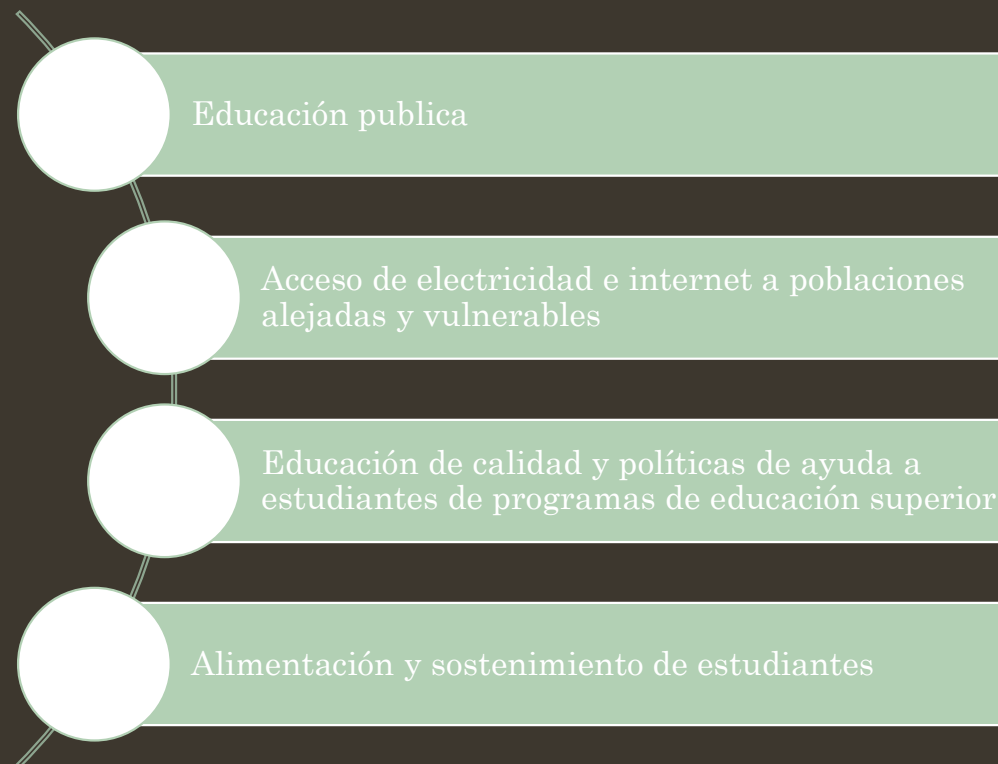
Educación publica

Acceso de electricidad e internet a poblaciones alejadas y vulnerables

Educación de calidad y políticas de ayuda a estudiantes de programas de educación superior

Alimentación y sostenimiento de estudiantes